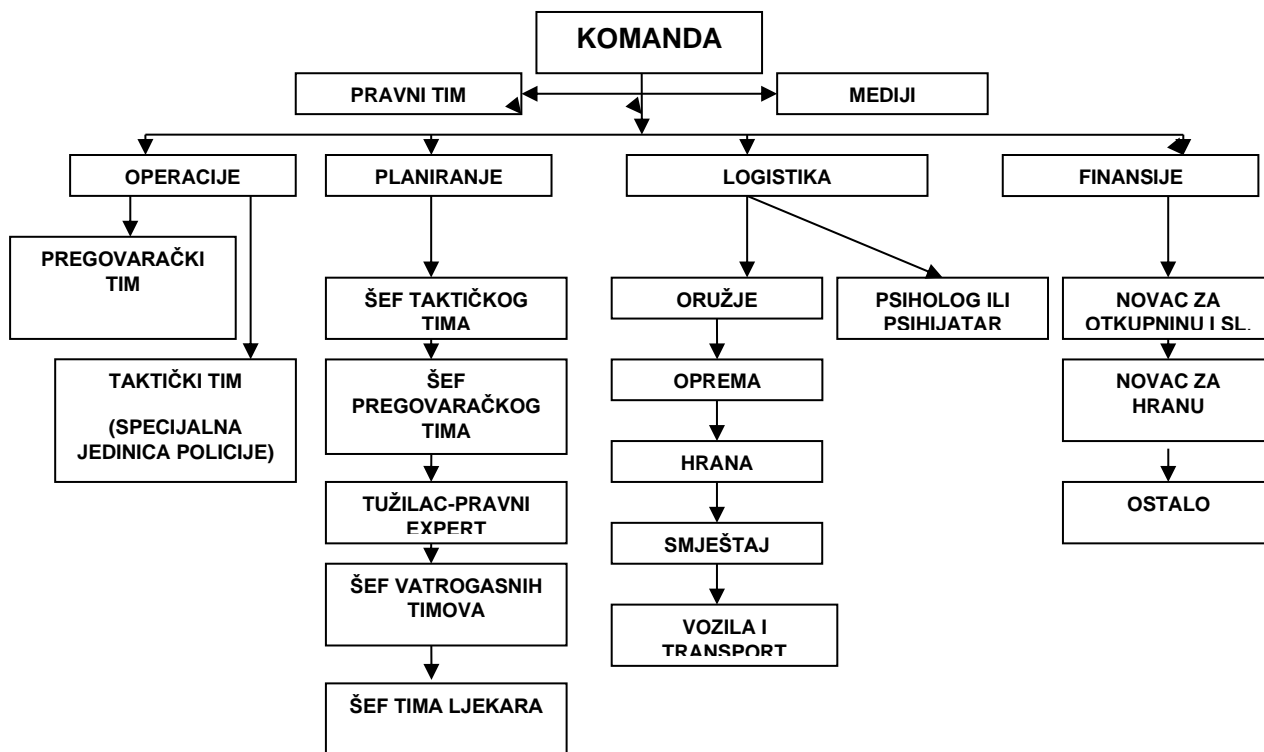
KOMANDA

PRAVNI TIM

MEDIJI

OPERACIJE

PREGOVARAČKI TIM

TAKTIČKI TIM

(SPECIJALNA JEDINICA POLICIJE)

PLANIRANJE

ŠEF TAKTIČKOG TIMA

ŠEF PREGOVARAČKOG TIMA

TUŽILAC-PRAVNI EXPERT

ŠEF VATROGASNIH TIMOVA

ŠEF TIMA LJEKARA

LOGISTIKA

ORUŽJE

OPREMA

HRANA

SMJEŠTAJ

VOZILA I TRANSPORT

PSIHOLOG ILI PSIHIJATAR

FINANSIJE

NOVAC ZA OTKUPNINU I SL.

NOVAC ZA HRANU

OSTALO